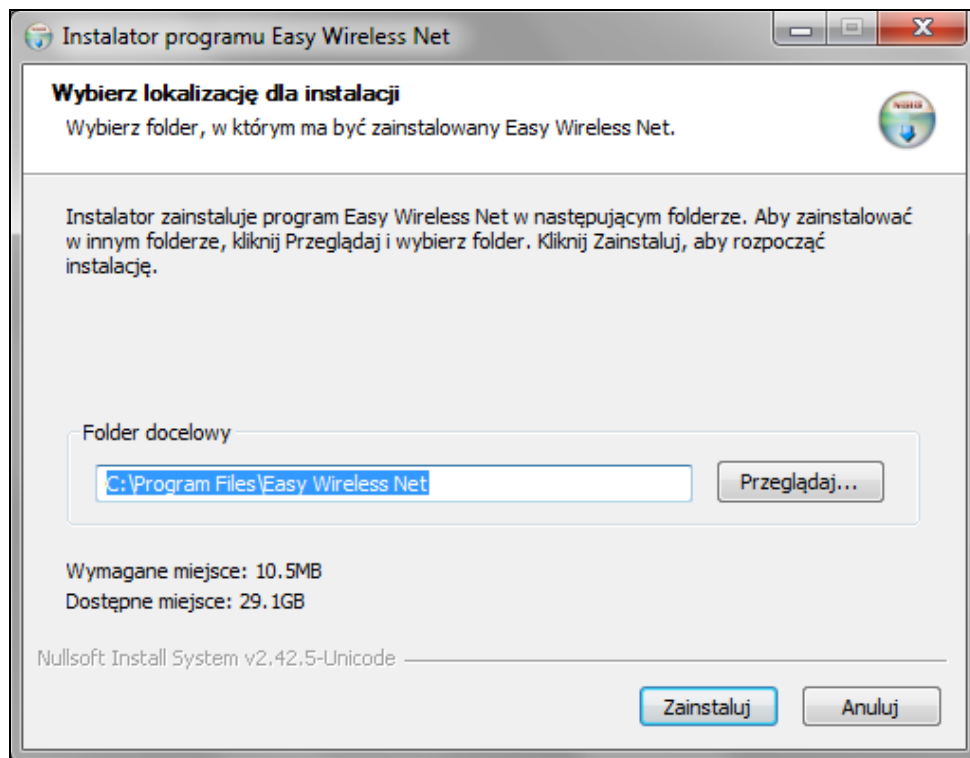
Instalator programu Easy Wireless Net

Wybierz lokalizację dla instalacji
Wybierz folder, w którym ma być zainstalowany Easy Wireless Net.

NSIS

Instalator zainstaluje program Easy Wireless Net w następującym folderze. Aby zainstalować w innym folderze, kliknij Przeglądaj i wybierz folder. Kliknij Zainstaluj, aby rozpocząć instalację.

Folder docelowy
C:\Program Files\Easy Wireless Net
Przeglądaj...

Wymagane miejsce: 10.5MB
Dostępne miejsce: 29.1GB

Nullsoft Install System v2.42.5-Unicode

Zainstaluj
Anuluj